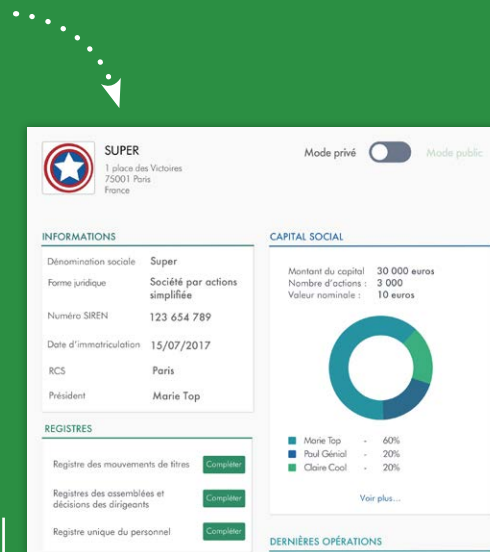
SUPER
1 place des Victoires
75001 Paris
France

Mode privé

Mode public

INFORMATIONS

| Dénomination sociale | Super |
|---|---|
| Forme juridique | Société par actions simplifiée |
| Numéro SIREN | 123 654 789 |
| Date d'immatriculation | 15/07/2017 |
| RCS | Paris |
| Président | Marie Top |

REGISTRES

Registre des mouvements de titres Compléter

Registres des assemblées et décisions des dirigeants Compléter

Registre unique du personnel Compléter

CAPITAL SOCIAL

Montant du capital 30 000 euros
Nombre d'actions : 3 000
Valeur nominale : 10 euros

Marie Top - 60%
Paul Génial - 20%
Claire Cool - 20%

Voir plus...

DERNIÈRES OPÉRATIONS